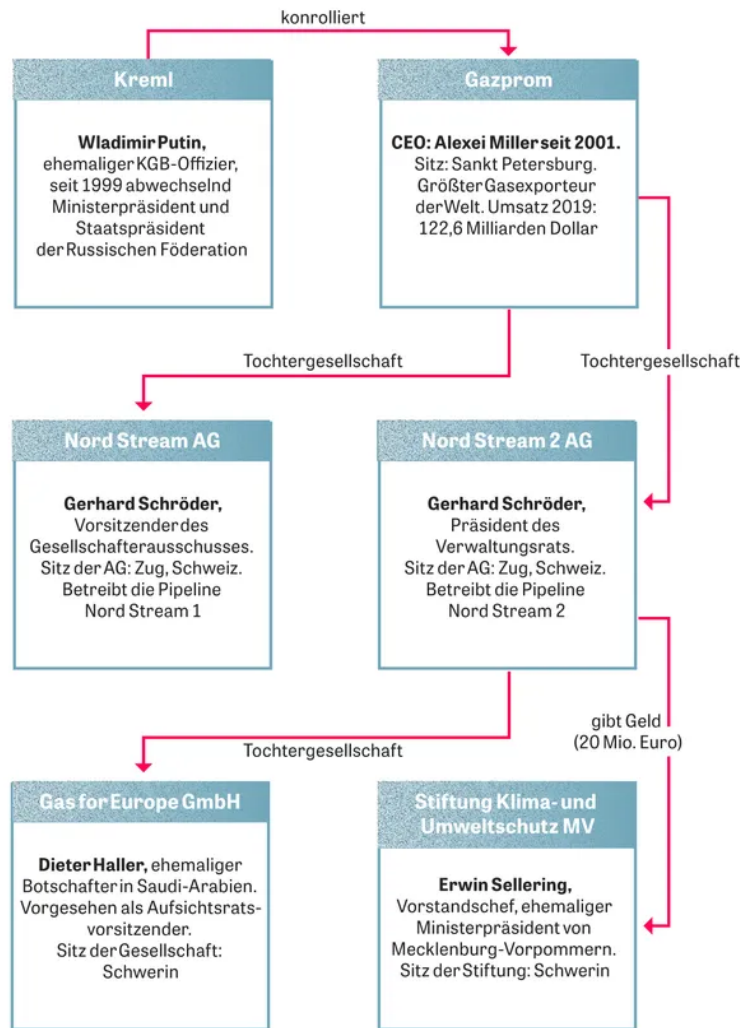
konrolliert

Kreml

Wladimir Putin, ehemaliger KGB-Offizier, seit 1999 abwechselnd Ministerpräsident und Staatspräsident der Russischen Föderation

Gazprom

CEO: Alexei Miller seit 2001. Sitz: Sankt Petersburg. Größter Gasexporteur der Welt. Umsatz 2019: 122,6 Milliarden Dollar

Tochtergesellschaft

Tochtergesellschaft

Nord Stream AG

Gerhard Schröder, Vorsitzender des Gesellschafterausschusses. Sitz der AG: Zug, Schweiz. Betreibt die Pipeline Nord Stream 1

Nord Stream 2 AG

Gerhard Schröder, Präsident des Verwaltungsrats. Sitz der AG: Zug, Schweiz. Betreibt die Pipeline Nord Stream 2

gibt Geld (20 Mio. Euro)

Tochtergesellschaft

Gas for Europe GmbH

Dieter Haller, ehemaliger Botschafter in Saudi-Arabien. Vorgesehen als Aufsichtsratsvorsitzender. Sitz der Gesellschaft: Schwerin

Stiftung Klima- und Umweltschutz MV

Erwin Sellering, Vorstandschef, ehemaliger Ministerpräsident von Mecklenburg-Vorpommern. Sitz der Stiftung: Schwerin